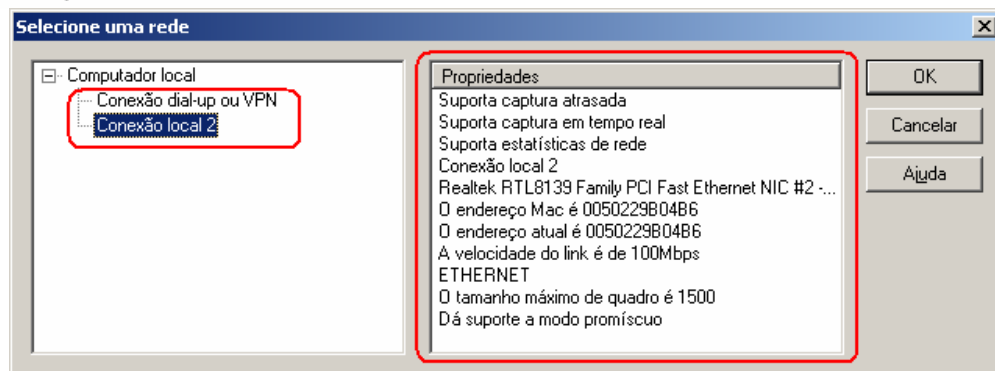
Selecione uma rede

Computador local
Conexão dial-up ou VPN
Conexão local 2

Propriedades
Suporta captura atrasada
Suporta captura em tempo real
Suporta estatísticas de rede
Conexão local 2
Realtek RTL8139 Family PCI Fast Ethernet NIC #2 -...
O endereço Mac é 0050229B04B6
O endereço atual é 0050229B04B6
A velocidade do link é de 100Mbps
ETHERNET
O tamanho máximo de quadro é 1500
Dá suporte a modo promíscuo

OK
Cancelar
Ajuda